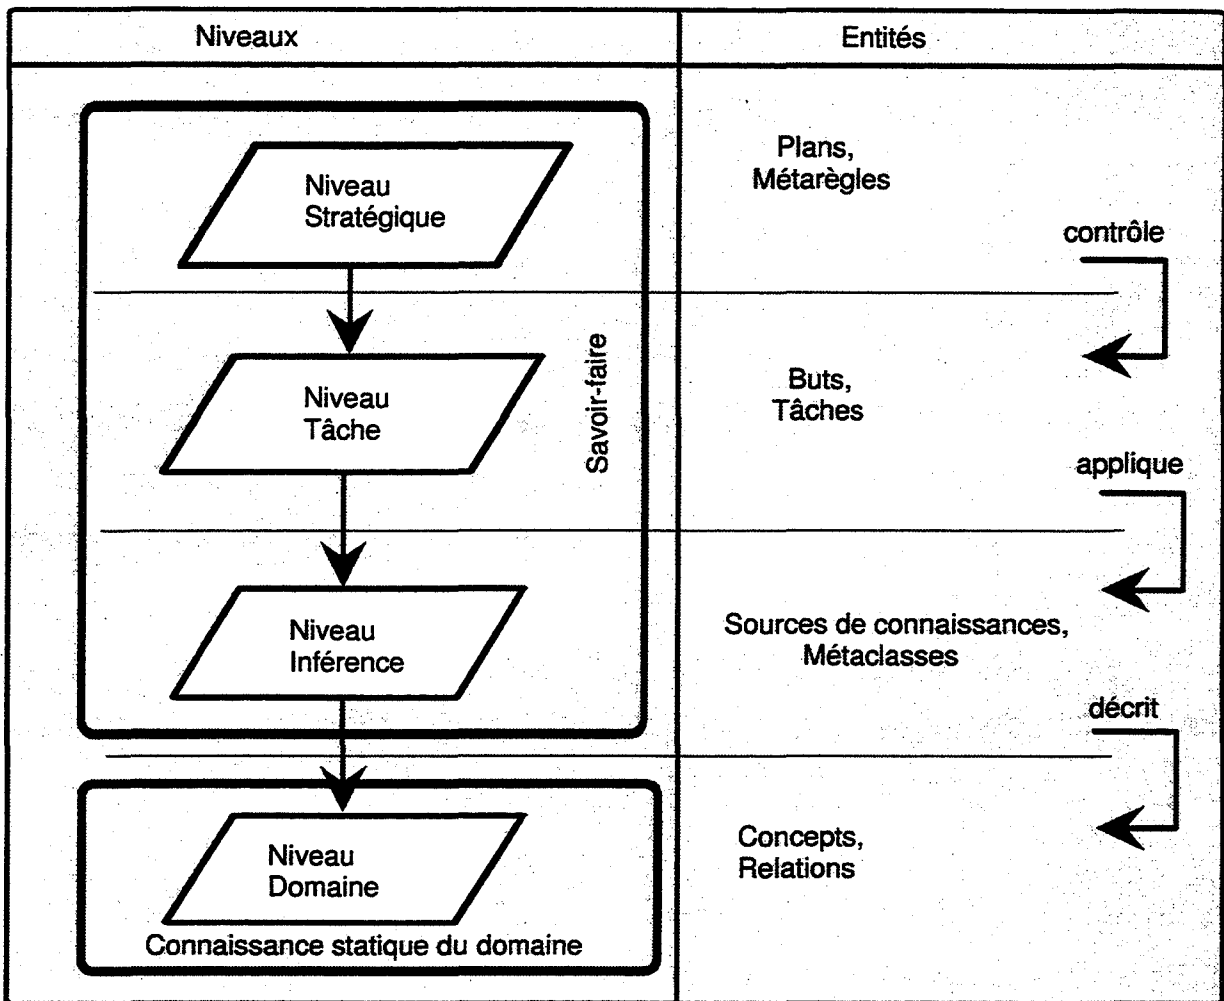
| Niveaux | Entités |
|---|---|
| Niveau Stratégique | Plans, Métarègles |
| | contrôle |
| Niveau Tâche | Buts, Tâches |
| | applique |
| Niveau Inférence | Sources de connaissances, Métaclasses |
| | décrit |
| Niveau Domaine | Concepts, Relations |

Savoir-faire

Connaissance statique du domaine